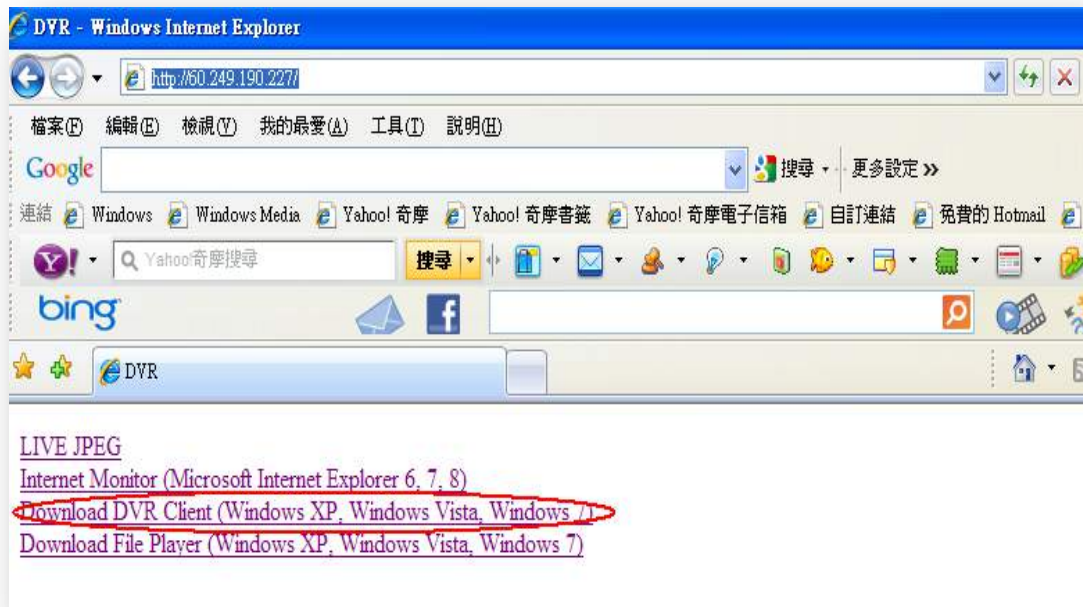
DVR - Windows Internet Explorer

http://60.249.190.227/

檔案(F) 編輯(E) 檢視(V) 我的最愛(A) 工具(T) 說明(H)

Google 搜尋 更多設定 »

連結 Windows Windows Media Yahoo! 奇摩 Yahoo! 奇摩書籤 Yahoo! 奇摩電子信箱 自訂連結 免費的 Hotmail

Yahoo!奇摩搜尋 搜尋

bing

DVR

LIVE JPEG
Internet Monitor (Microsoft Internet Explorer 6, 7, 8)
Download DVR Client (Windows XP, Windows Vista, Windows 7)
Download File Player (Windows XP, Windows Vista, Windows 7)